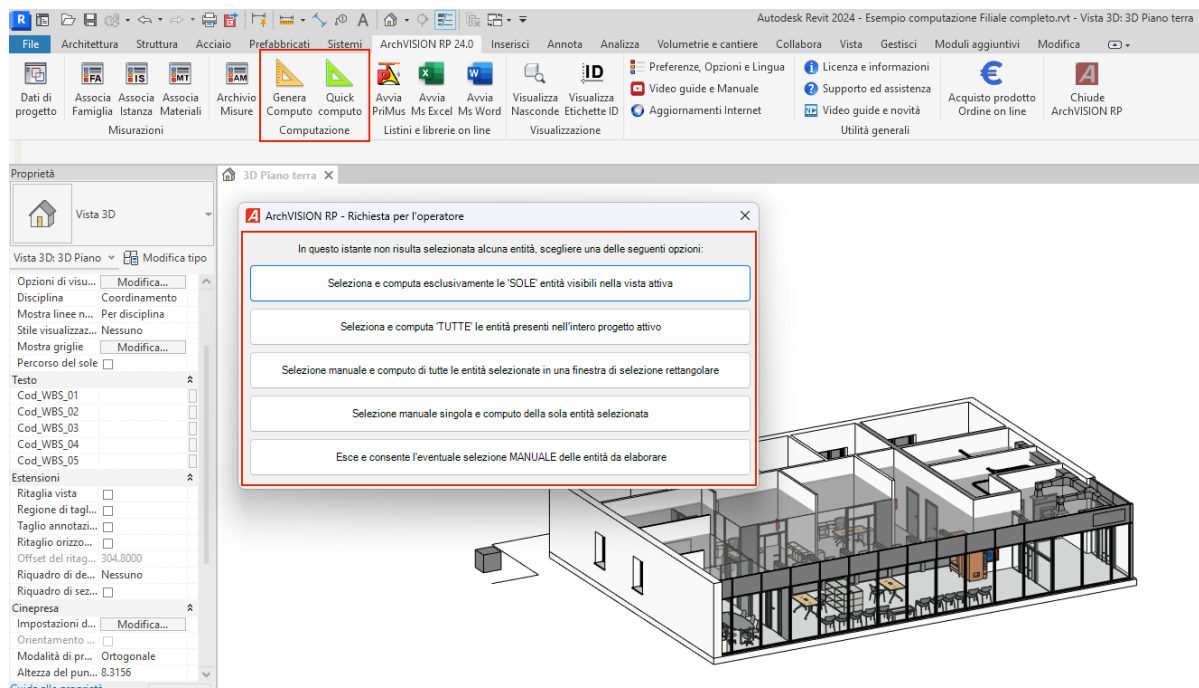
Autodesk Revit 2024 - Esempio computazione Filiale completo.rvt - Vista 3D: 3D Piano terra

File Architettura Struttura Acciaio Prefabbricati Sistemi ArchVISION RP 24.0 Inserisci Annota Analizza Volumetrie e cantiere Collabora Vista Gestisci Moduli aggiuntivi Modifica

FA IS MT AM ID

Dati di progetto Associa Famiglia Associa Istanza Associa Materiali Archivio Misure Genera Computo Quick computo Avvia PriMus Avvia Ms Excel Avvia Ms Word Visualizza Nasconde Visualizza Etichette ID Preferenze, Opzioni e Lingua Video guide e Manuale Aggiornamenti Internet Licenza e informazioni Supporto ed assistenza Video guide e novità Acquisto prodotto Ordine on line Chiude ArchVISION RP

Misurazioni Computazione Listini e librerie on line Visualizzazione Utilità generali

Proprietà

Vista 3D

Vista 3D: 3D Piano Modifica tipo

| | |
|---|---|
| Opzioni di visu... | Modifica... |
| Disciplina | Coordinamento |
| Mostra linee n... | Per disciplina |
| Stile visualizzaz... | Nessuno |
| Mostra griglie | Modifica... |
| Percorso del sole | |
| Testo | |
| Cod_WBS_01 | |
| Cod_WBS_02 | |
| Cod_WBS_03 | |
| Cod_WBS_04 | |
| Cod_WBS_05 | |
| Estensioni | |
| Ritaglia vista | |
| Regione di tagl... | |
| Taglio annotazi... | |
| Ritaglio orizzo... | |
| Offset del ritag... | 304.8000 |
| Riquadro di de... | Nessuno |
| Riquadro di sez... | |
| Cinepresa | |
| Impostazioni d... | Modifica... |
| Orientamento ... | |
| Modalità di pr... | Ortogonale |
| Altezza del pun... | 8.3156 |

3D Piano terra

ArchVISION RP - Richiesta per l'operatore

In questo istante non risulta selezionata alcuna entità, scegliere una delle seguenti opzioni:

Seleziona e computa esclusivamente le 'SOLE' entità visibili nella vista attiva

Seleziona e computa 'TUTTE' le entità presenti nell'intero progetto attivo

Selezione manuale e computo di tutte le entità selezionate in una finestra di selezione rettangolare

Selezione manuale singola e computo della sola entità selezionata

Esce e consente l'eventuale selezione MANUALE delle entità da elaborare